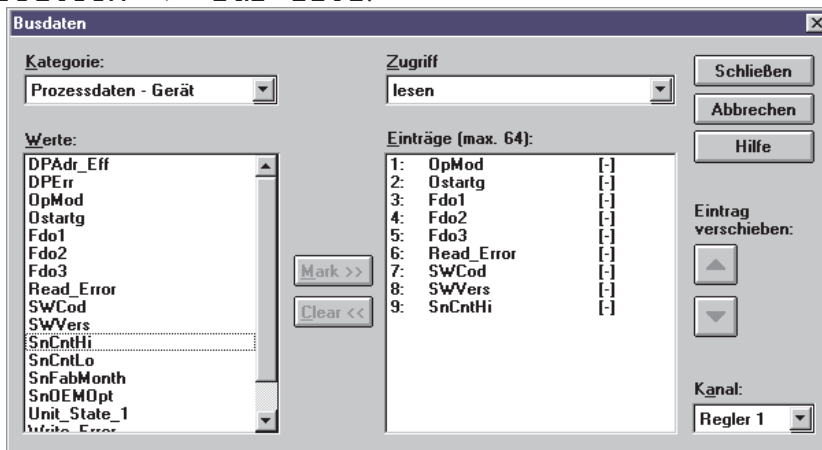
Busdaten

Kategorie:
Prozessdaten - Gerät

Werte:
DPAdr_Eff
DPErr
OpMod
Ostartg
Fdo1
Fdo2
Fdo3
Read_Error
SWCod
SWVers
SnCntHi
SnCntLo
SnFabMonth
SnOEMOpt
Unit_State_1
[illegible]

Mark >>
Clear <<

Zugriff
lesen

Einträge (max. 64):

| | | |
|---|---|---|
| 1: | OpMod | [-] |
| 2: | Ostartg | [-] |
| 3: | Fdo1 | [-] |
| 4: | Fdo2 | [-] |
| 5: | Fdo3 | [-] |
| 6: | Read_Error | [-] |
| 7: | SWCod | [-] |
| 8: | SWVers | [-] |
| 9: | SnCntHi | [-] |

Schließen
Abbrechen
Hilfe

Eintrag verschieben:

Kanal:
Regler 1